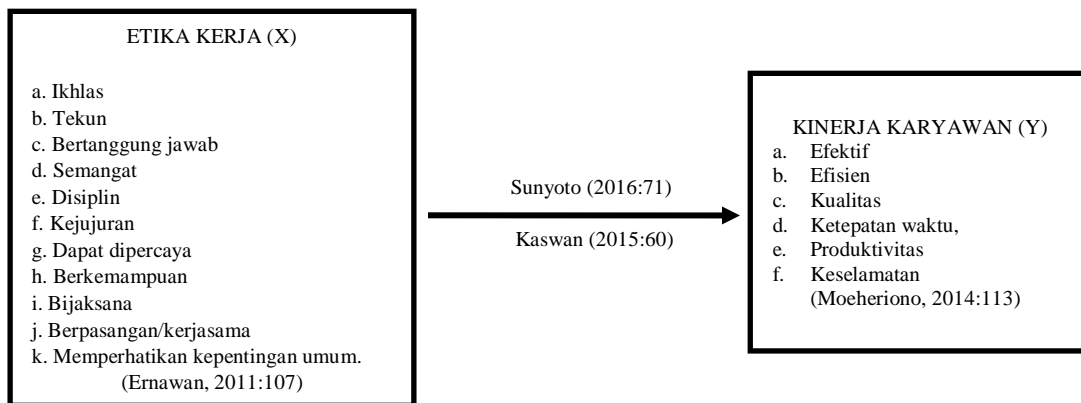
ETIKA KERJA (X)

a. Ikhlas
b. Tekun
c. Bertanggung jawab
d. Semangat
e. Disiplin
f. Kejujuran
g. Dapat dipercaya
h. Berkemampuan
i. Bijaksana
j. Berpasangan/kerjasama
k. Memperhatikan kepentingan umum.
(Ernawan, 2011:107)

Sunyoto (2016:71)

Kaswan (2015:60)

KINERJA KARYAWAN (Y)
a. Efektif
b. Efisien
c. Kualitas
d. Ketepatan waktu,
e. Produktivitas
f. Keselamatan
(Moeheriono, 2014:113)